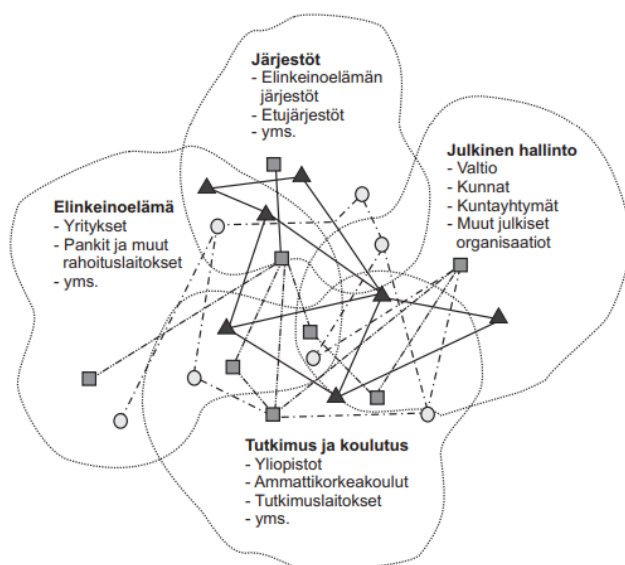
Järjestöt
- Elinkeinoelämän järjestöt
- Etujärjestöt
- yms.

Julkinen hallinto
- Valtio
- Kunnat
- Kuntayhtymät
- Muut julkiset organisaatiot

Elinkeinoelämä
- Yritykset
- Pankit ja muut rahoituslaitokset
- yms.

Tutkimus ja koulutus
- Yliopistot
- Ammattikorkeakoulut
- Tutkimuslaitokset
- yms.